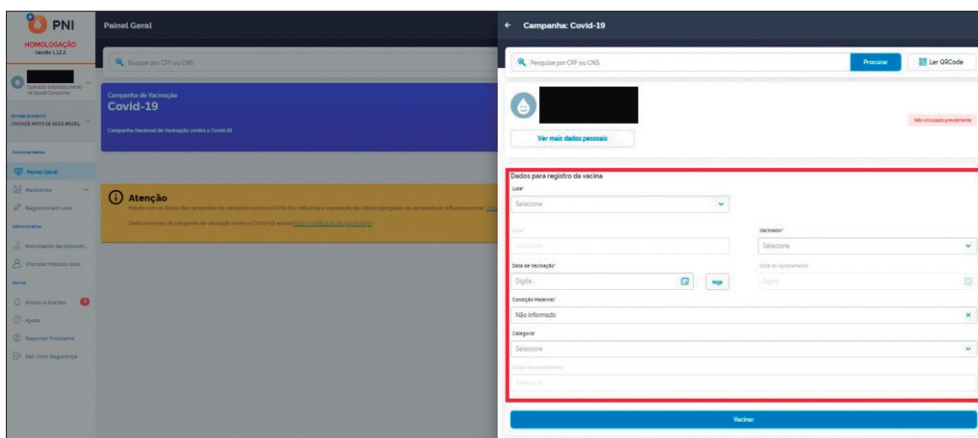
PNI
HOMOLOGAÇÃO
Versão 1.12.2

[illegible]
Operador Estabelecimento de Saúde Campanha

ESTABELECIMENTO
UNIDADE MISTA DE ASSIS BRASIL

Funcionalidades
Painel Geral
Relatórios
Registros em Lote
Administrativo
Movimento de Imunob...
Vinculação Público Alvo
Outros
Avisos e Alertas
Ajuda
Reportar Problema
Sair Com Segurança

Painel Geral

Busque por CPF ou CNS

Campanha de Vacinação
Covid-19
Campanha Nacional de Vacinação contra a Covid-19

Atenção
Painel com os dados das campanhas de vacinação contra a COVID-19 e influenza e importação dos dados agregados da campanha de influenza acesse: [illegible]
Dados manuais da campanha de vacinação contra a COVID-19 acesse: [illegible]

← Campanha: Covid-19

Pesquise por CPF ou CNS
Procurar
Ler QRCode

Ver mais dados pessoais
Não vinculado previamente

Dados para registro da vacina
Lote*
Selecione
Dose*
Selecione
Vacinador*
Selecione
Data de Vacinação*
Digite
Hoje
Data de Aprazamento
Digite
Condição Maternal*
Não informado
Categoria*
Selecione
Grupo de atendimento
Selecione

Vacinar